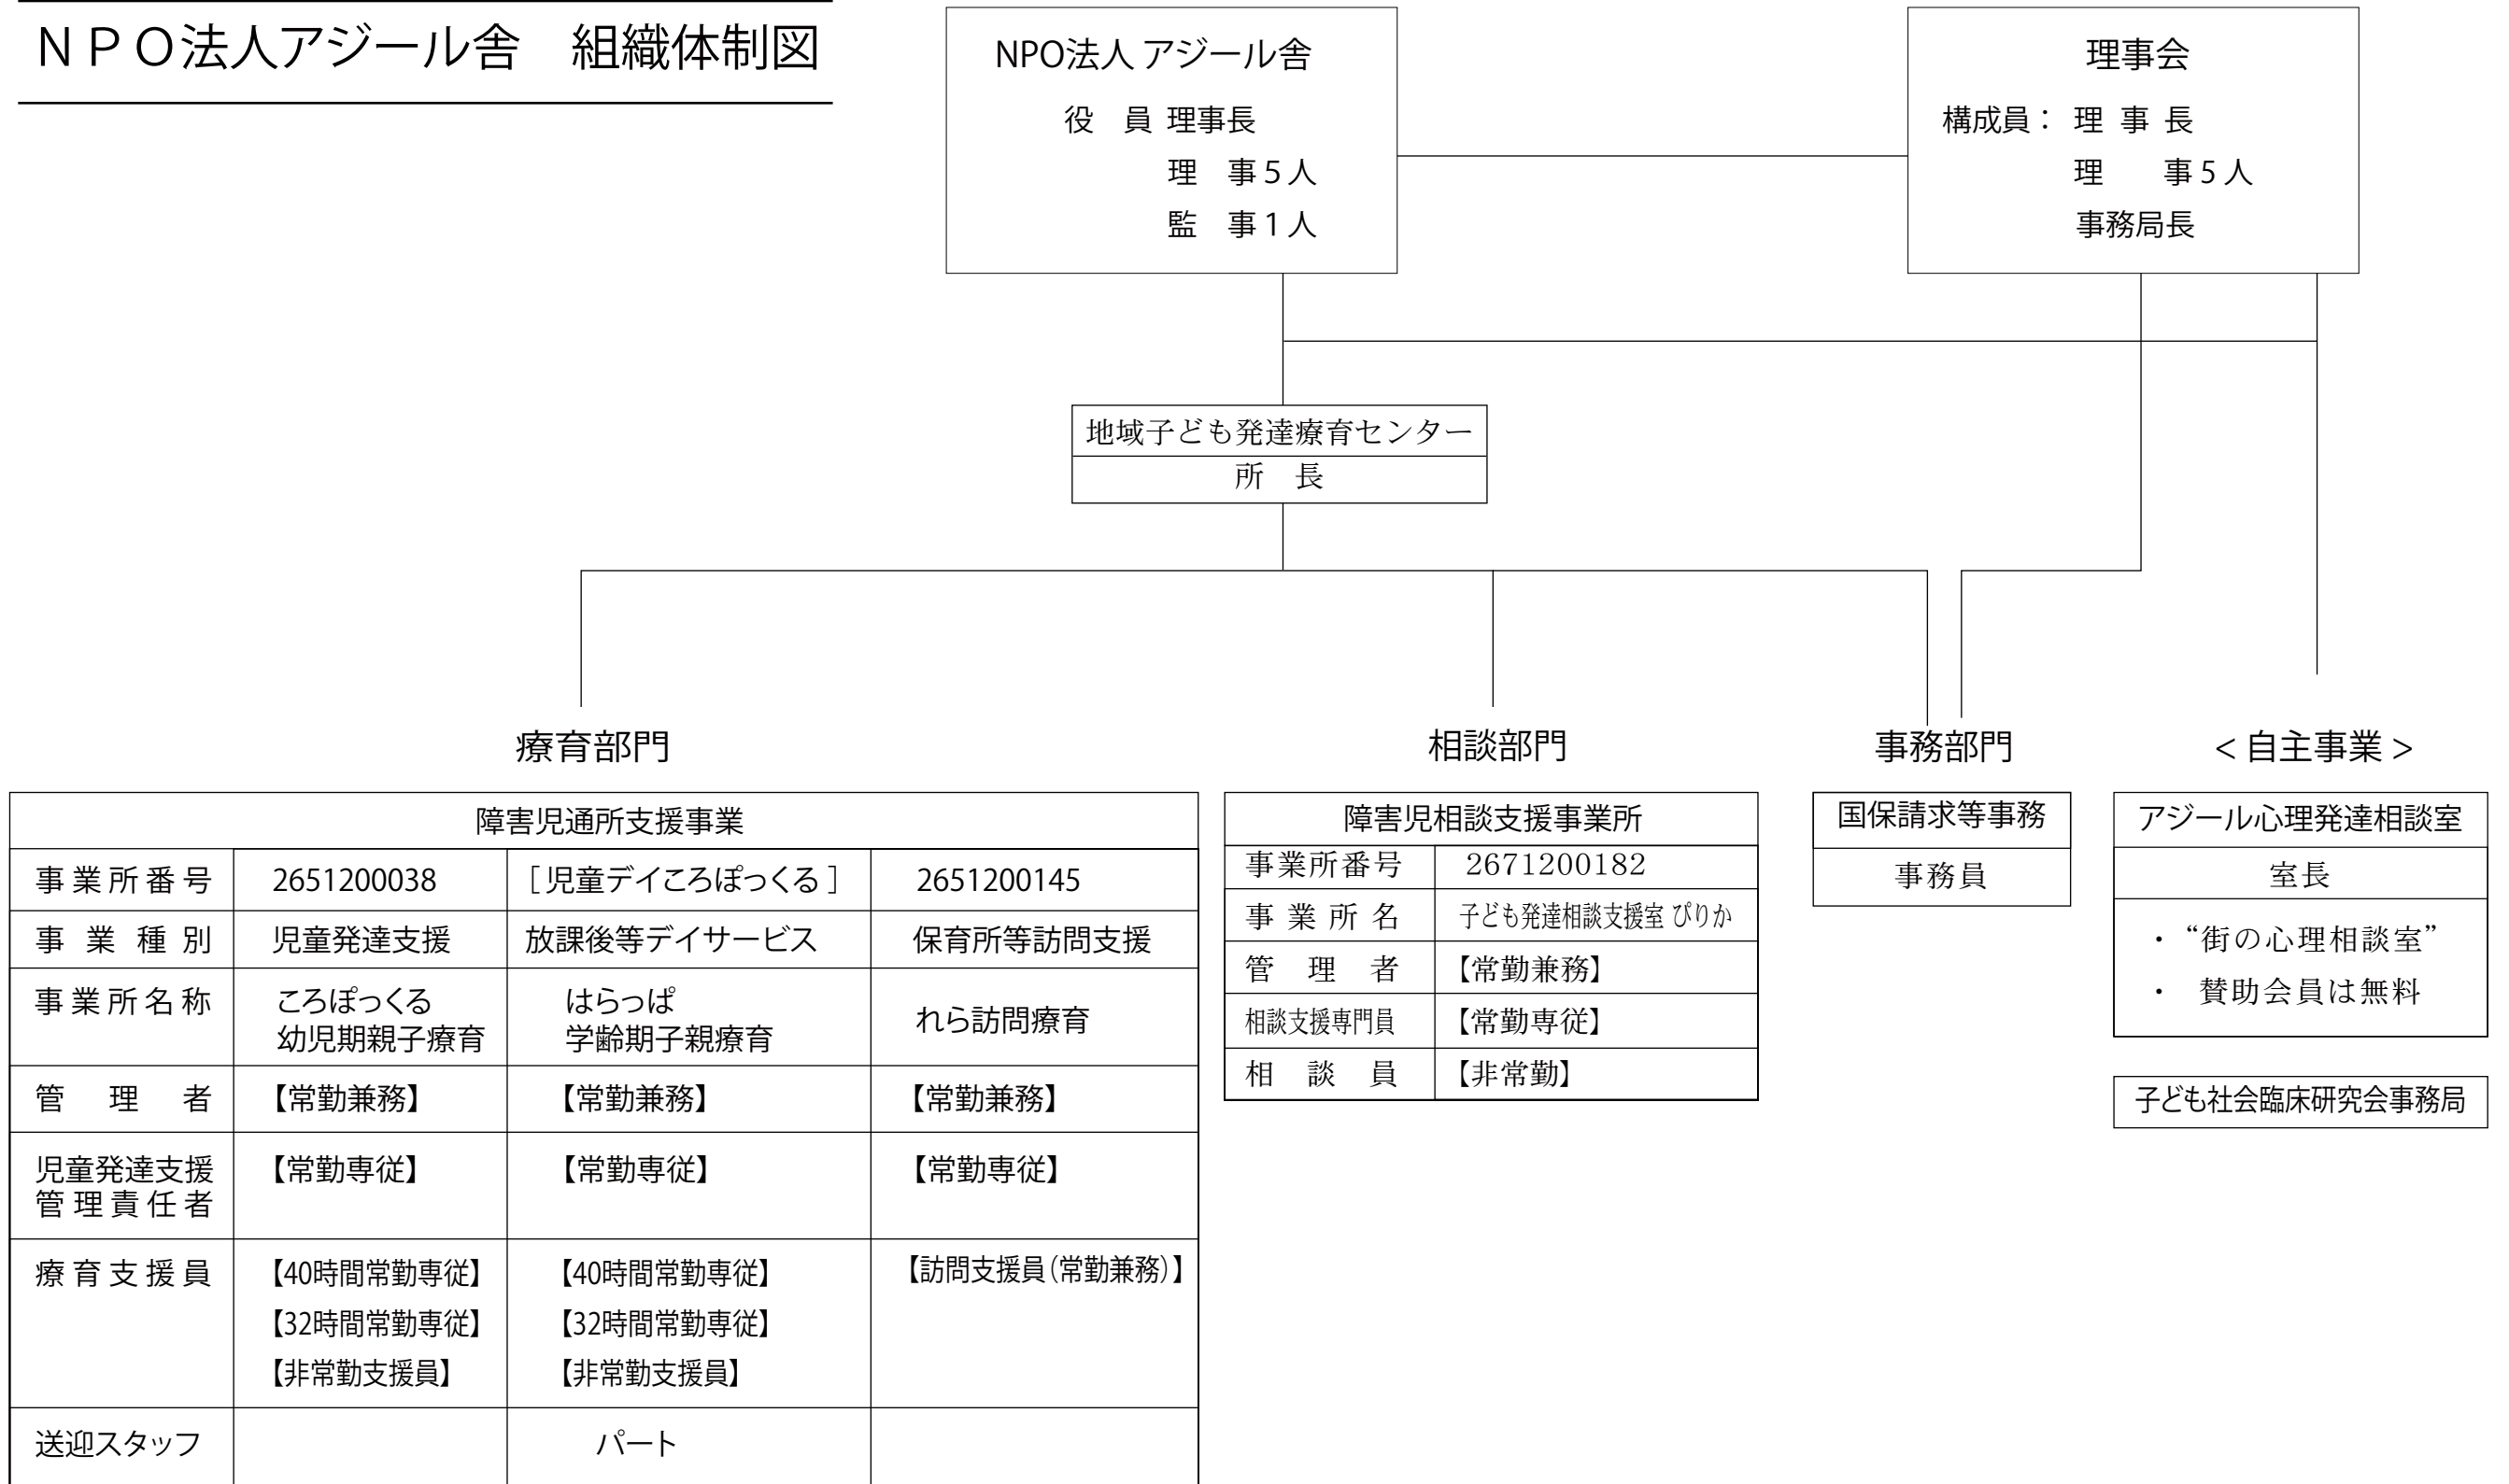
ＮＰＯ法人アジール舎　組織体制図

NPO法人 アジール舎
役　員 理事長
理　事５人
監　事１人

理事会
構成員：理 事 長
理　　事５人
事務局長

地域子ども発達療育センター
所　長

療育部門

| 障害児通所支援事業 | | | |
|---|---|---|---|
| 事業所番号 | 2651200038 | ［児童デイころぽっくる］ | 2651200145 |
| 事業種別 | 児童発達支援 | 放課後等デイサービス | 保育所等訪問支援 |
| 事業所名称 | ころぽっくる 幼児期親子療育 | はらっぱ 学齢期子親療育 | れら訪問療育 |
| 管理者 | 【常勤兼務】 | 【常勤兼務】 | 【常勤兼務】 |
| 児童発達支援管理責任者 | 【常勤専従】 | 【常勤専従】 | 【常勤専従】 |
| 療育支援員 | 【40時間常勤専従】 【32時間常勤専従】 【非常勤支援員】 | 【40時間常勤専従】 【32時間常勤専従】 【非常勤支援員】 | 【訪問支援員(常勤兼務)】 |
| 送迎スタッフ | | パート | |

相談部門

| 障害児相談支援事業所 | |
|---|---|
| 事業所番号 | 2671200182 |
| 事業所名 | 子ども発達相談支援室 ぴりか |
| 管理者 | 【常勤兼務】 |
| 相談支援専門員 | 【常勤専従】 |
| 相談員 | 【非常勤】 |

事務部門

国保請求等事務
事務員

＜自主事業＞

アジール心理発達相談室
室長
・“街の心理相談室”
・ 賛助会員は無料

子ども社会臨床研究会事務局